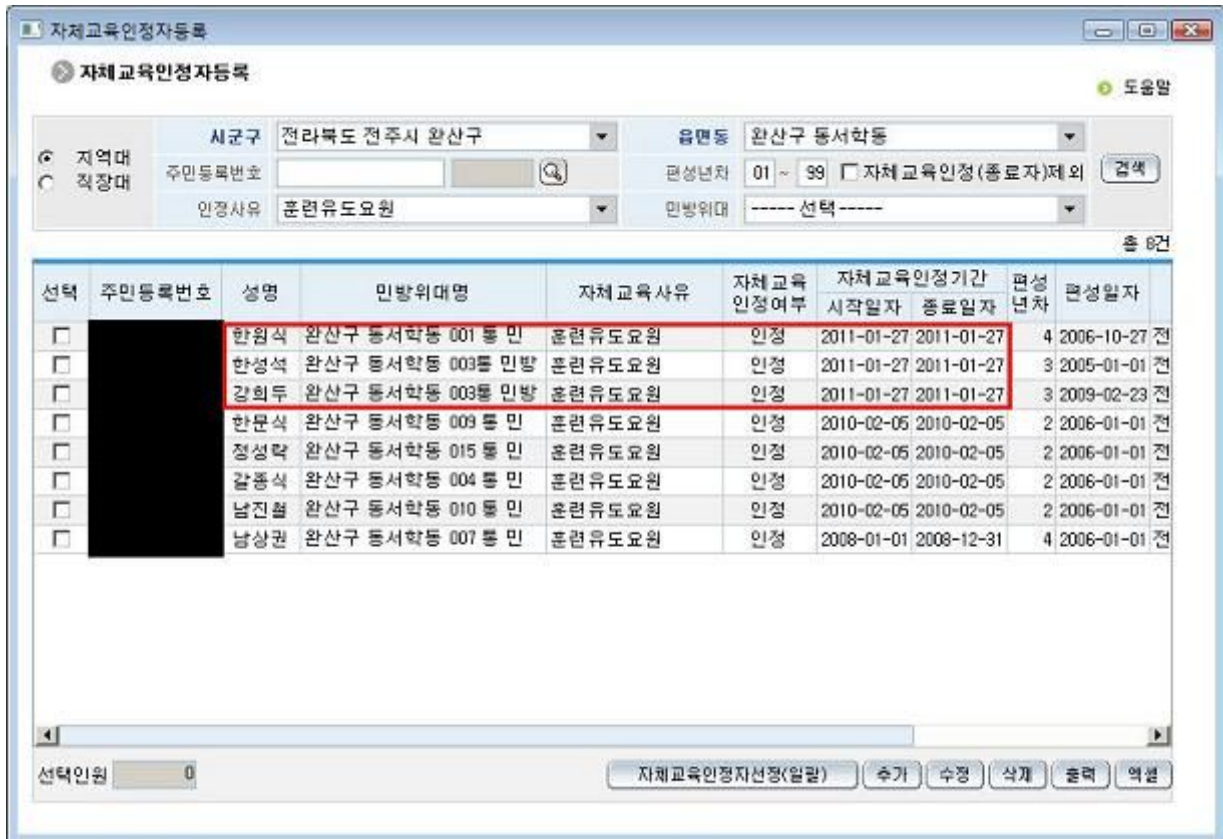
자체교육인정자등록

자체교육인정자등록

도움말

지역대
직장대

시군구 전라북도 전주시 완산구
읍면동 완산구 동서학동
주민등록번호
편성년차 01 ~ 99 자체교육인정(종료자)제외
검색
인정사유 훈련유도요원
민방위대 ------ 선택 ------

총 8건

| 선택 | 주민등록번호 | 성명 | 민방위대명 | 자체교육사유 | 자체교육 인정여부 | 자체교육인정기간 시작일자 | 자체교육인정기간 종료일자 | 편성 년차 | 편성일자 | |
|---|---|---|---|---|---|---|---|---|---|---|
| | | 한원식 | 완산구 동서학동 001 통 민 | 훈련유도요원 | 인정 | 2011-01-27 | 2011-01-27 | 4 | 2006-10-27 | 전 |
| | | 한성석 | 완산구 동서학동 003통 민방 | 훈련유도요원 | 인정 | 2011-01-27 | 2011-01-27 | 3 | 2005-01-01 | 전 |
| | | 강희두 | 완산구 동서학동 003통 민방 | 훈련유도요원 | 인정 | 2011-01-27 | 2011-01-27 | 3 | 2009-02-23 | 전 |
| | | 한문식 | 완산구 동서학동 009 통 민 | 훈련유도요원 | 인정 | 2010-02-05 | 2010-02-05 | 2 | 2006-01-01 | 전 |
| | | 정성락 | 완산구 동서학동 015 통 민 | 훈련유도요원 | 인정 | 2010-02-05 | 2010-02-05 | 2 | 2006-01-01 | 전 |
| | | 갈종식 | 완산구 동서학동 004 통 민 | 훈련유도요원 | 인정 | 2010-02-05 | 2010-02-05 | 2 | 2006-01-01 | 전 |
| | | 남진철 | 완산구 동서학동 010 통 민 | 훈련유도요원 | 인정 | 2010-02-05 | 2010-02-05 | 2 | 2006-01-01 | 전 |
| | | 남상권 | 완산구 동서학동 007 통 민 | 훈련유도요원 | 인정 | 2008-01-01 | 2008-12-31 | 4 | 2006-01-01 | 전 |

선택인원 0

자체교육인정자선정(일괄) 추가 수정 삭제 출력 엑셀